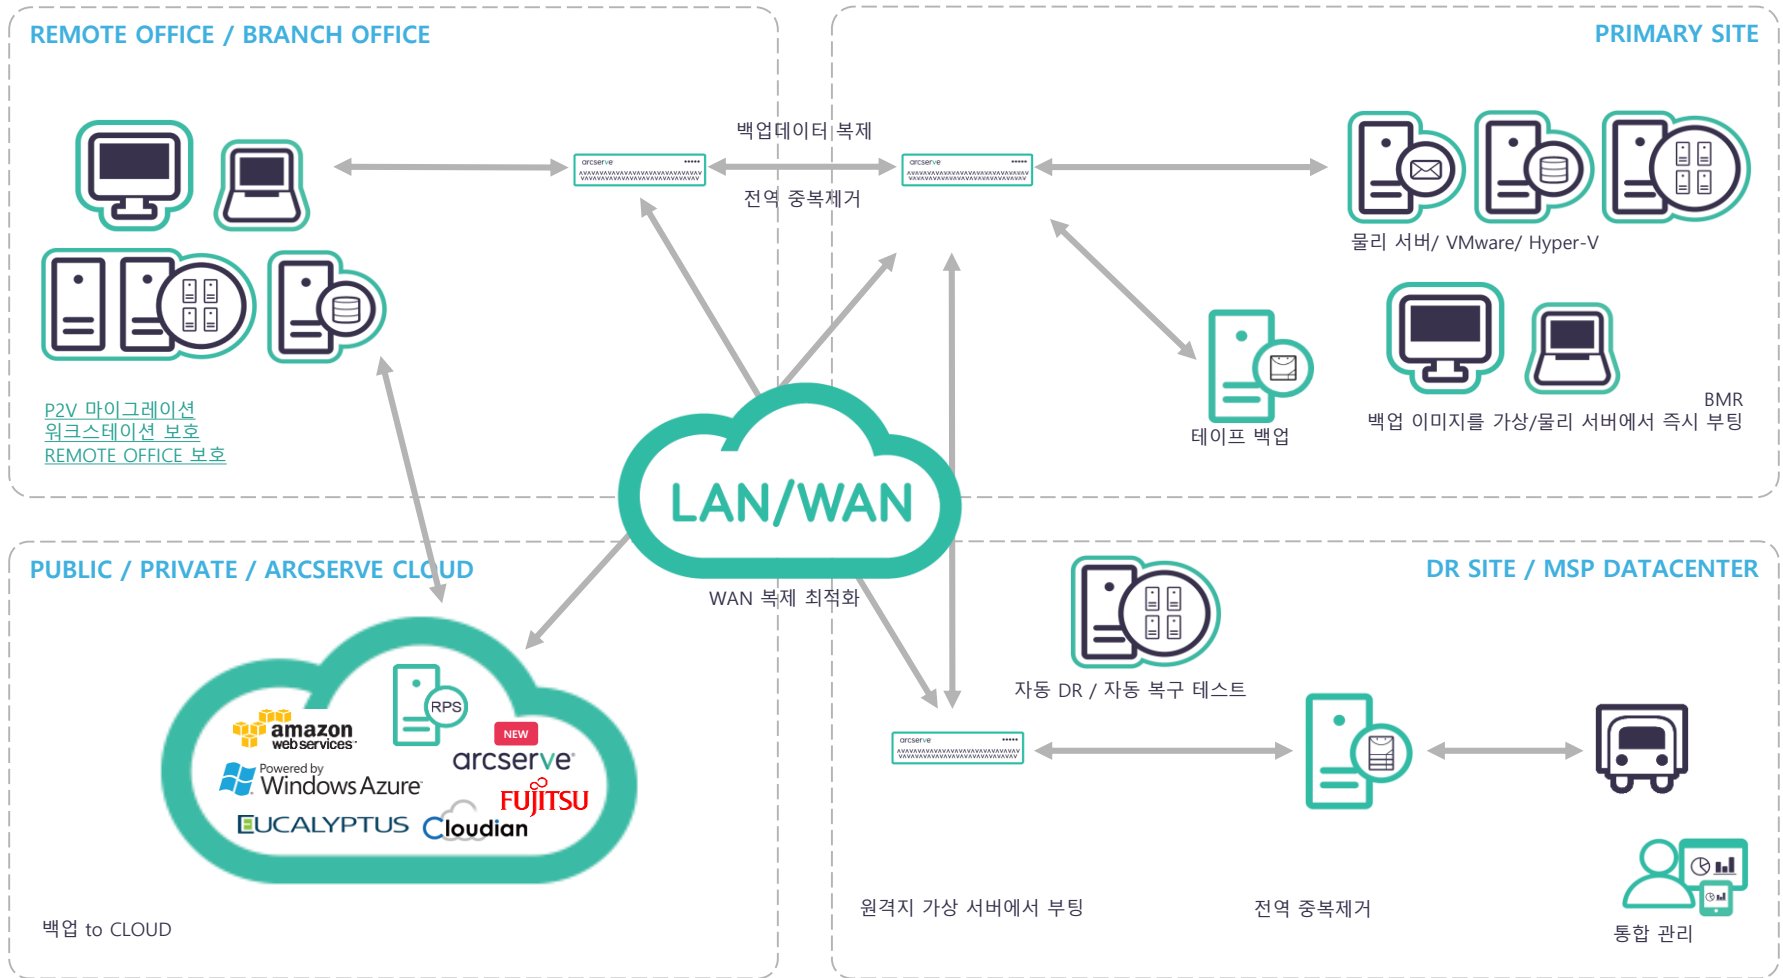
REMOTE OFFICE / BRANCH OFFICE

PRIMARY SITE

백업데이터 복제

전역 중복제거

arcserve

arcserve

물리 서버/ VMware/ Hyper-V

P2V 마이그레이션
워크스테이션 보호
REMOTE OFFICE 보호

테이프 백업

BMR
백업 이미지를 가상/물리 서버에서 즉시 부팅

LAN/WAN

WAN 복제 최적화

PUBLIC / PRIVATE / ARCSERVE CLOUD

DR SITE / MSP DATACENTER

RPS

amazon web services

NEW

arcserve

Powered by Windows Azure

FUJITSU

EUCALYPTUS

Cloudian

자동 DR / 자동 복구 테스트

arcserve

백업 to CLOUD

원격지 가상 서버에서 부팅

전역 중복제거

통합 관리